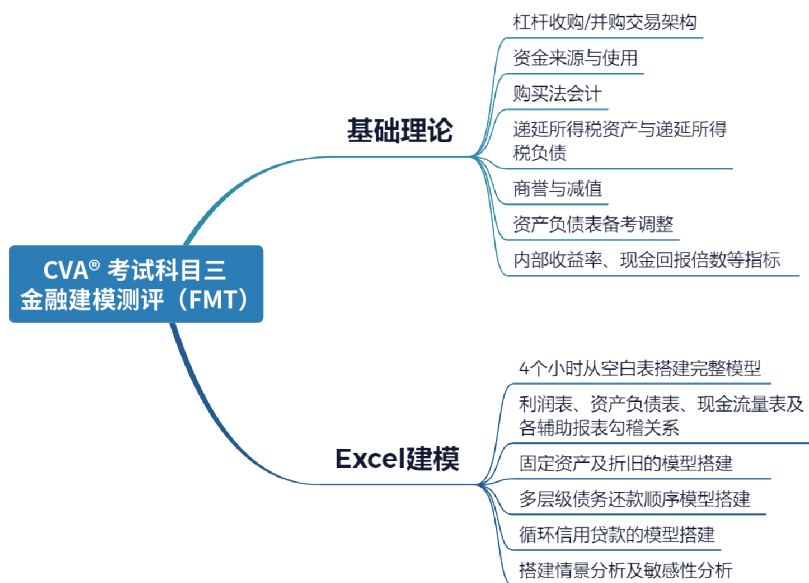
CVA® 考试科目三
金融建模测评（FMT）

基础理论

杠杆收购/并购交易架构

资金来源与使用

购买法会计

递延所得税资产与递延所得税负债

商誉与减值

资产负债表备考调整

内部收益率、现金回报倍数等指标

Excel建模

4个小时从空白表搭建完整模型

利润表、资产负债表、现金流量表及各辅助报表勾稽关系

固定资产及折旧的模型搭建

多层级债务还款顺序模型搭建

循环信用贷款的模型搭建

搭建情景分析及敏感性分析